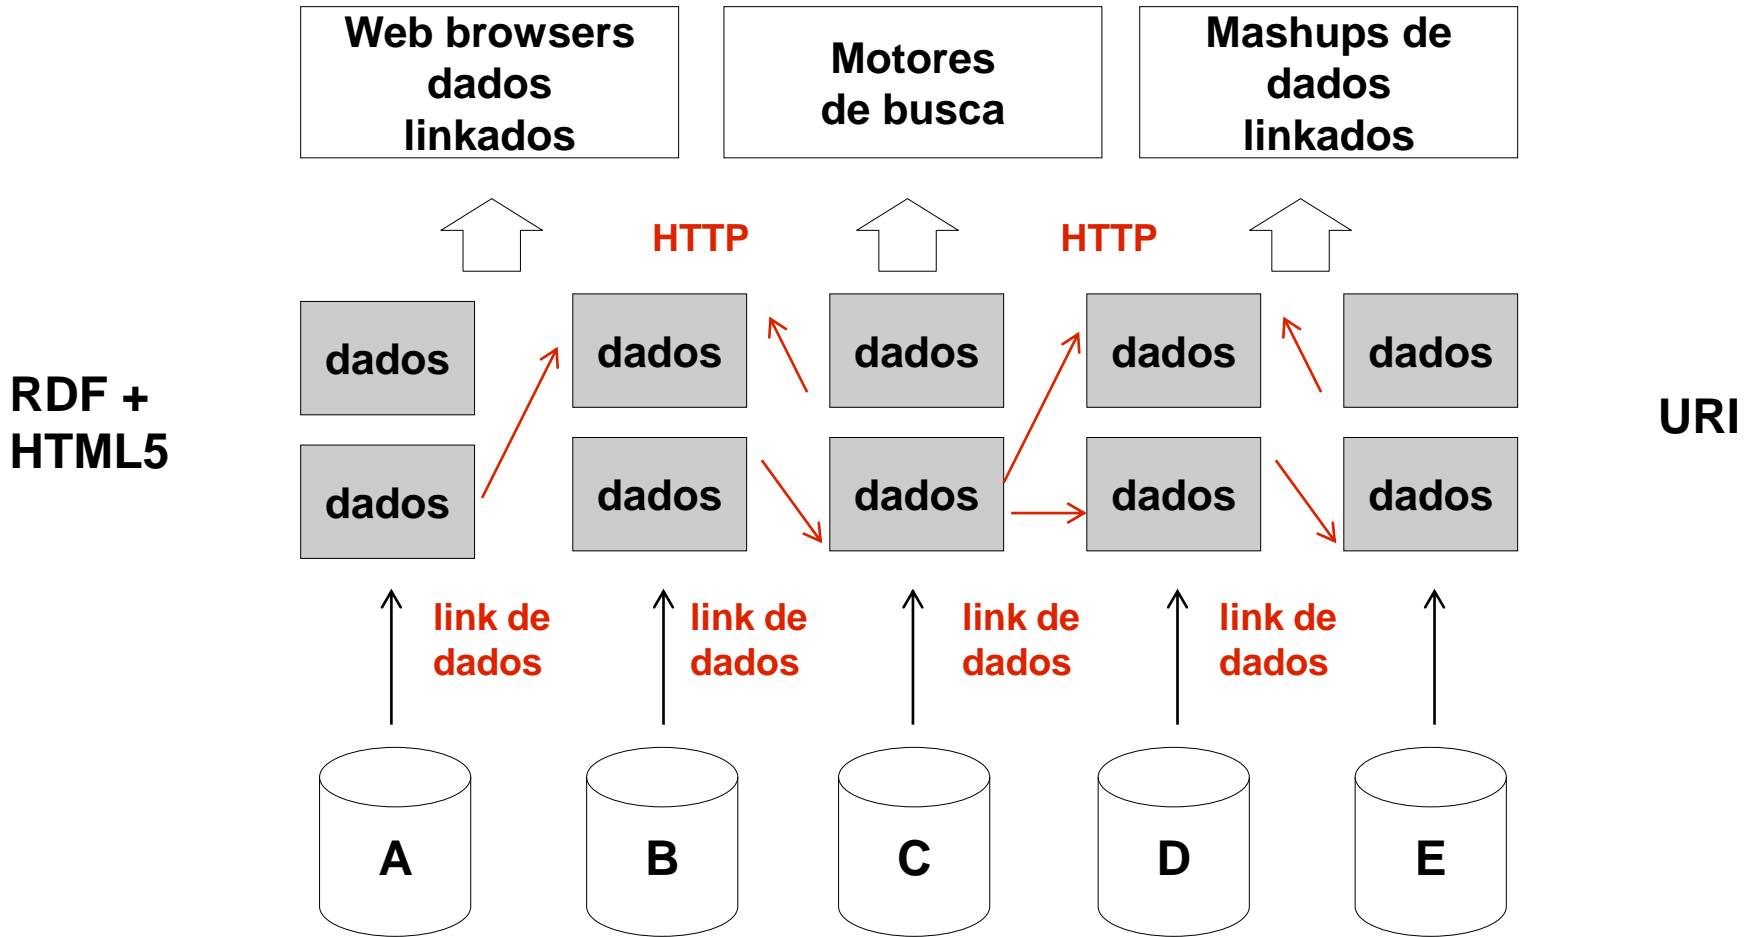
Web browsers dados linkados

Motores de busca

Mashups de dados linkados

HTTP

HTTP

RDF + HTML5

dados

dados

dados

dados

dados

dados

dados

dados

dados

dados

URI

link de dados

link de dados

link de dados

link de dados

A

B

C

D

E